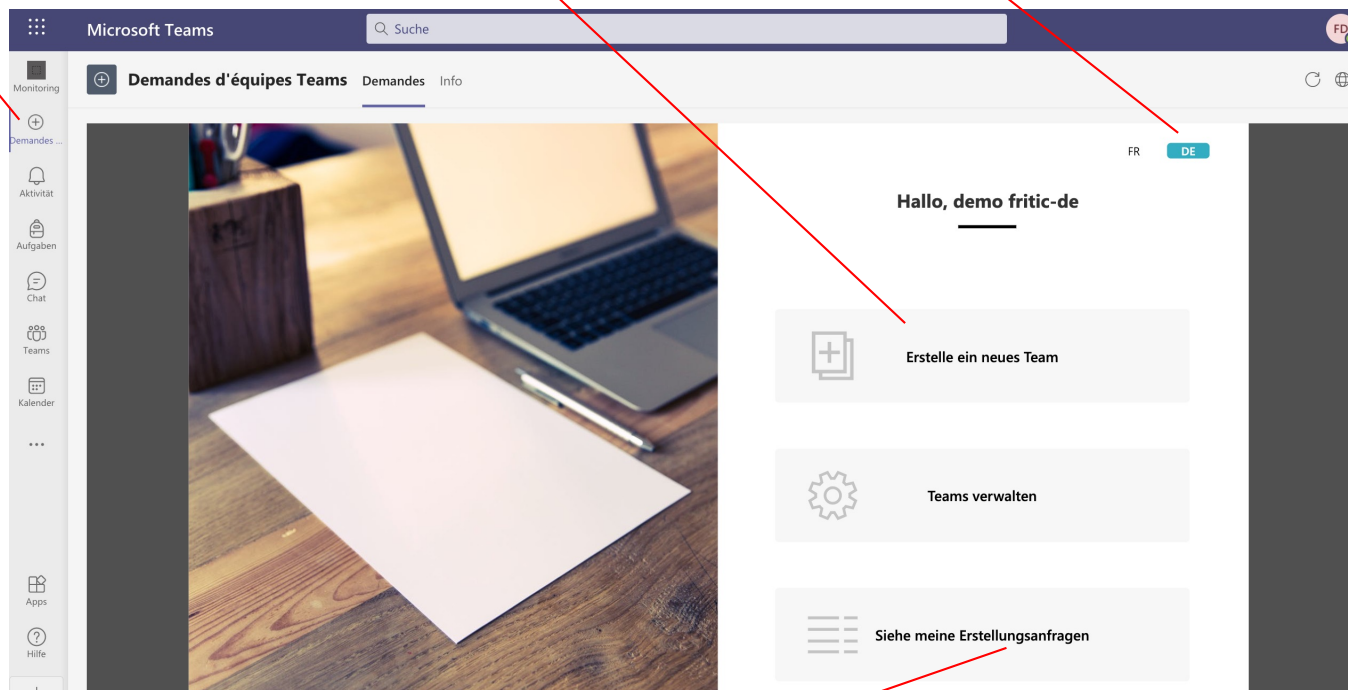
Microsoft Teams

Suche

FD

Monitoring

Demandes ...

Aktivität

Aufgaben

Chat

Teams

Kalender

...

Apps

Hilfe

Demandes d'équipes Teams Demandes Info

FR DE

Hallo, demo fritic-de

Erstelle ein neues Team

Teams verwalten

Siehe meine Erstellungsanfragen